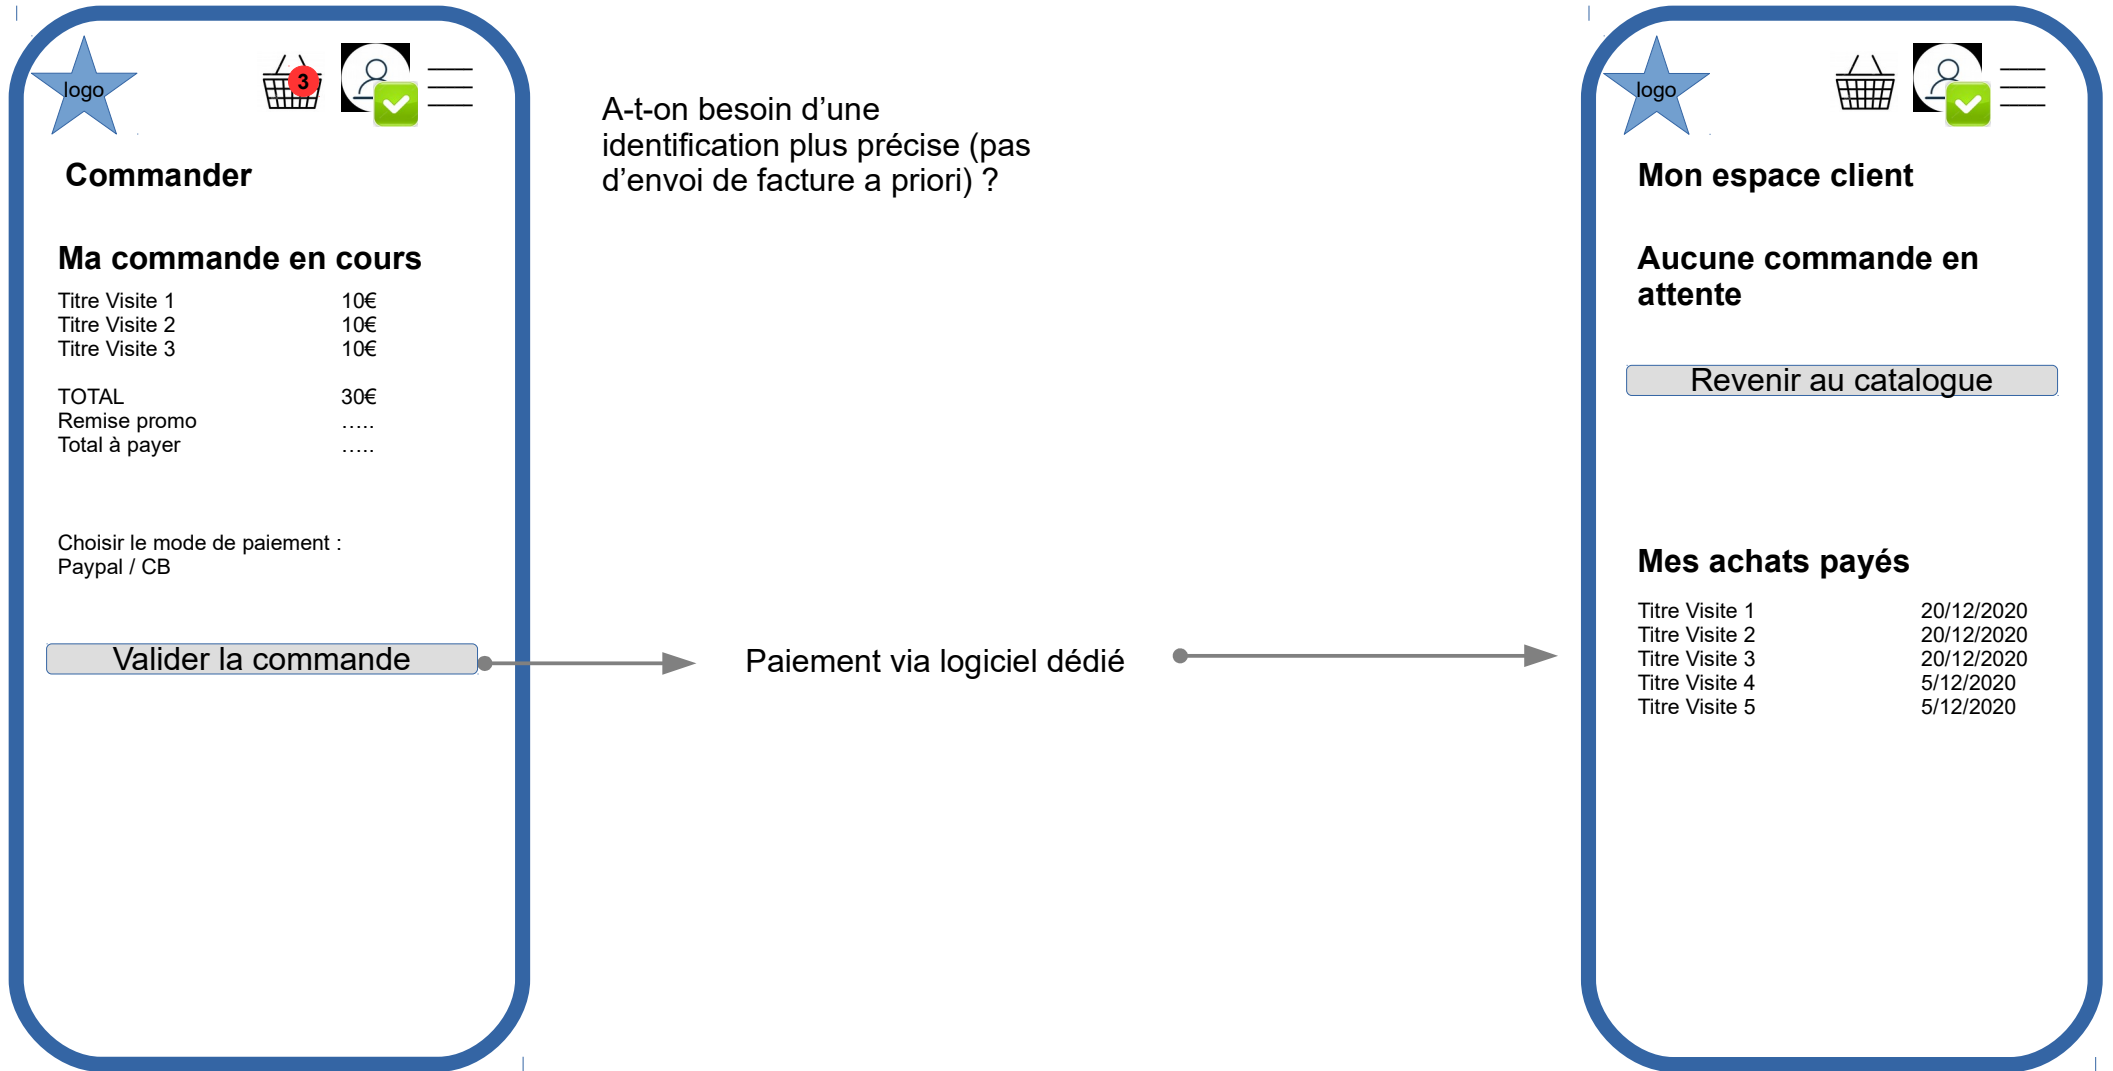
logo

3

Commander

Ma commande en cours

| | |
|---|---|
| Titre Visite 1 | 10€ |
| Titre Visite 2 | 10€ |
| Titre Visite 3 | 10€ |
| TOTAL | 30€ |
| Remise promo | ….. |
| Total à payer | ….. |

Choisir le mode de paiement :
Paypal / CB

Valider la commande

A-t-on besoin d'une identification plus précise (pas d'envoi de facture a priori) ?

Paiement via logiciel dédié

logo

Mon espace client

Aucune commande en attente

Revenir au catalogue

Mes achats payés

| | |
|---|---|
| Titre Visite 1 | 20/12/2020 |
| Titre Visite 2 | 20/12/2020 |
| Titre Visite 3 | 20/12/2020 |
| Titre Visite 4 | 5/12/2020 |
| Titre Visite 5 | 5/12/2020 |